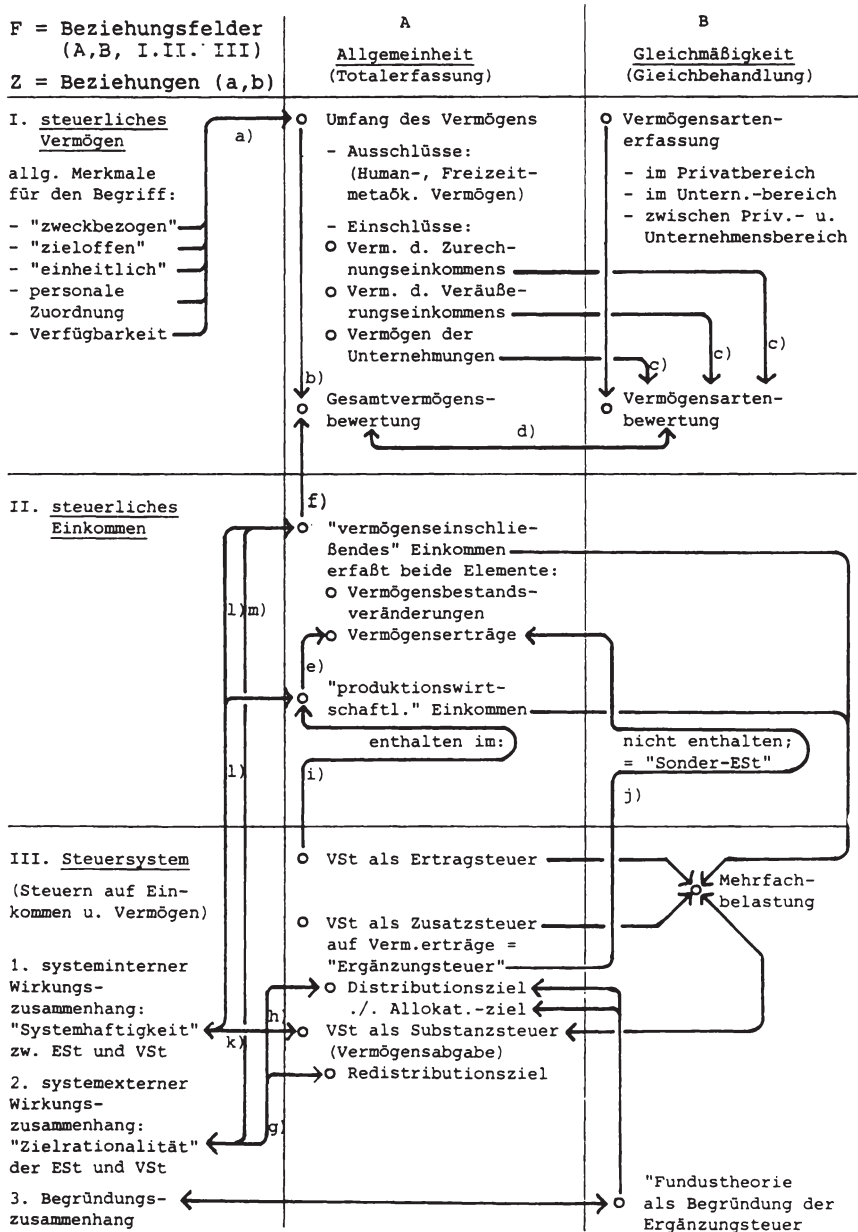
F = Beziehungsfelder (A,B, I.II. III)

Z = Beziehungen (a,b)

A

Allgemeinheit (Totalerfassung)

B

Gleichmäßigkeit (Gleichbehandlung)

I. steuerliches Vermögen

allg. Merkmale für den Begriff:

- "zweckbezogen"
- "zieloffen"
- "einheitlich"
- personale Zuordnung
- Verfügbarkeit

a)

o Umfang des Vermögens

- Ausschlüsse: (Human-, Freizeit- metaök. Vermögen)

- Einschlüsse:
o Verm. d. Zurechnungseinkommens
o Verm. d. Veräußerungseinkommens
o Vermögen der Unternehmungen

o Vermögensartenerfassung

- im Privatbereich
- im Untern.-bereich
- zwischen Priv.- u. Unternehmensbereich

c)

c)

c)

b)

o Gesamtvermögensbewertung

d)

o Vermögensartenbewertung

II. steuerliches Einkommen

f)

o "vermögenseinschließendes" Einkommen erfaßt beide Elemente:
o Vermögensbestandsveränderungen
o Vermögenserträge

l) m)

e)

o "produktionswirtschaftl." Einkommen

enthalten im:

nicht enthalten; = "Sonder-ESt"

l)

i)

j)

III. Steuersystem

(Steuern auf Einkommen u. Vermögen)

o VSt als Ertragsteuer

Mehrfachbelastung

o VSt als Zusatzsteuer auf Verm.erträge = "Ergänzungsteuer"

1. systeminterner Wirkungszusammenhang: "Systemhaftigkeit" zw. ESt und VSt

o Distributionsziel
./. Allokat.-ziel

h)

k)

VSt als Substanzsteuer (Vermögensabgabe)

o Redistributionsziel

2. systemexterner Wirkungszusammenhang: "Zielrationalität" der ESt und VSt

g)

3. Begründungszusammenhang

o "Fundustheorie als Begründung der Ergänzungsteuer